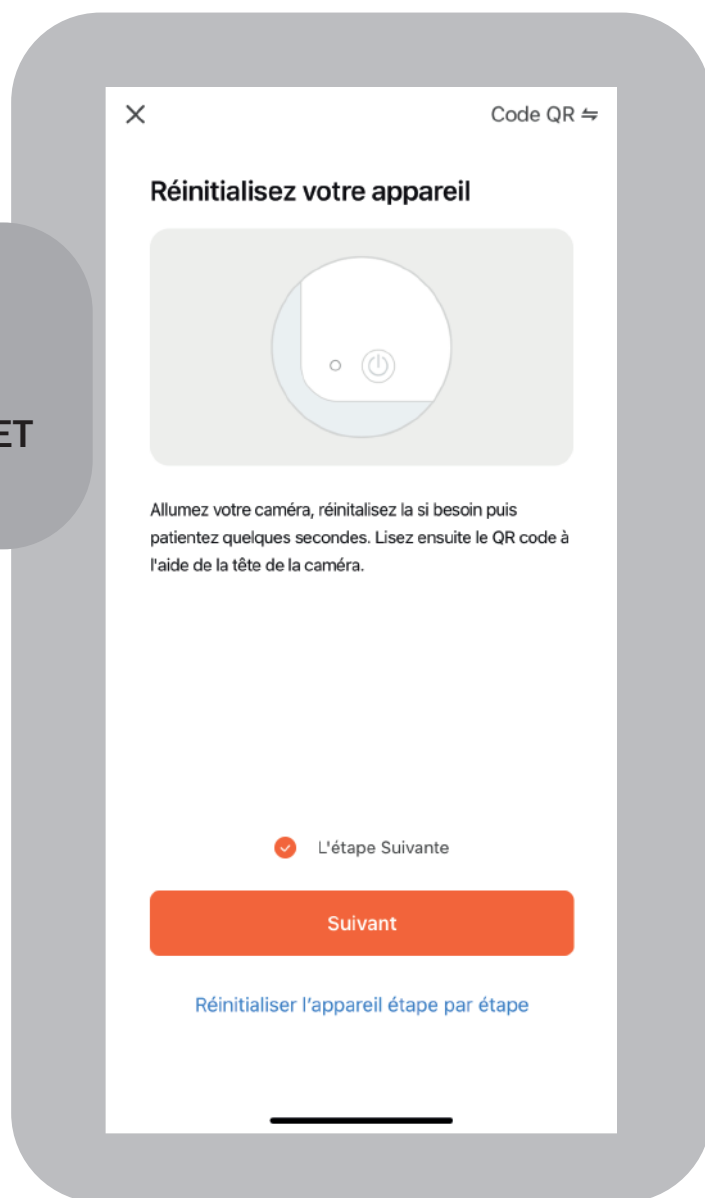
ET

×

Code QR ⇋

Réinitialisez votre appareil

Allumez votre caméra, réinitalisez la si besoin puis patientez quelques secondes. Lisez ensuite le QR code à l'aide de la tête de la caméra.

L'étape Suivante

Suivant

Réinitialiser l’appareil étape par étape